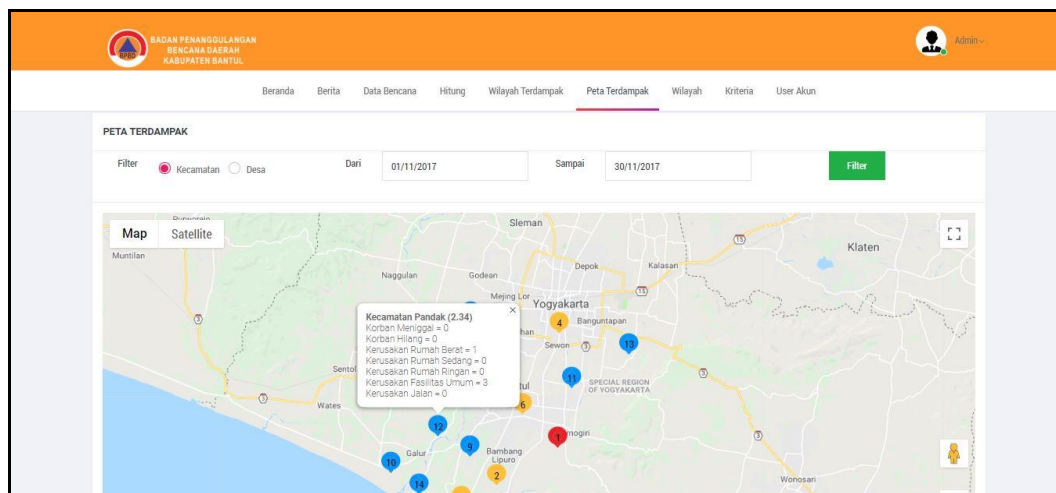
BADAN PENANGGULANGAN BENCANA DAERAH KABUPATEN BANTUL

Admin

Beranda Berita Data Bencana Hitung Wilayah Terdampak Peta Terdampak Wilayah Kriteria User Akun

PETA TERDAMPAK

Filter Kecamatan Desa Dari 01/11/2017 Sampai 30/11/2017 Filter

Map Satellite

Muntilan
Sleman
Klaten
Nanggulan
Godean
Depok
Kalasan
Mejing Lor
Yogyakarta
Banguntapan
Sewon
Sentol
Wates
SPECIAL REGION OF YOGYAKARTA
Galur
Bambang Lipuro
Wonosari

Kecamatan Pandak (2.34)
Korban Meniggal = 0
Korban Hilang = 0
Kerusakan Rumah Berat = 1
Kerusakan Rumah Sedang = 0
Kerusakan Rumah Ringan = 0
Kerusakan Fasilitas Umum = 3
Kerusakan Jalan = 0

4
13
11
6
12
9
1
10
2
14